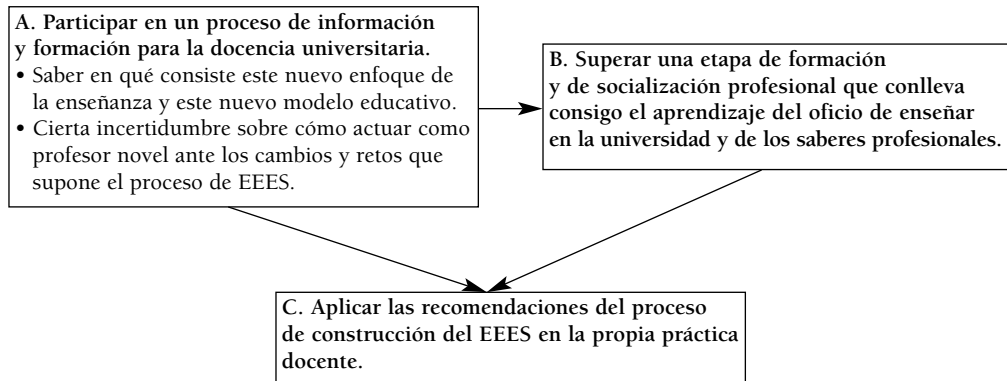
A. Participar en un proceso de información y formación para la docencia universitaria.
• Saber en qué consiste este nuevo enfoque de la enseñanza y este nuevo modelo educativo.
• Cierta incertidumbre sobre cómo actuar como profesor novel ante los cambios y retos que supone el proceso de EEES.

B. Superar una etapa de formación y de socialización profesional que conlleva consigo el aprendizaje del oficio de enseñar en la universidad y de los saberes profesionales.

C. Aplicar las recomendaciones del proceso de construcción del EEES en la propia práctica docente.